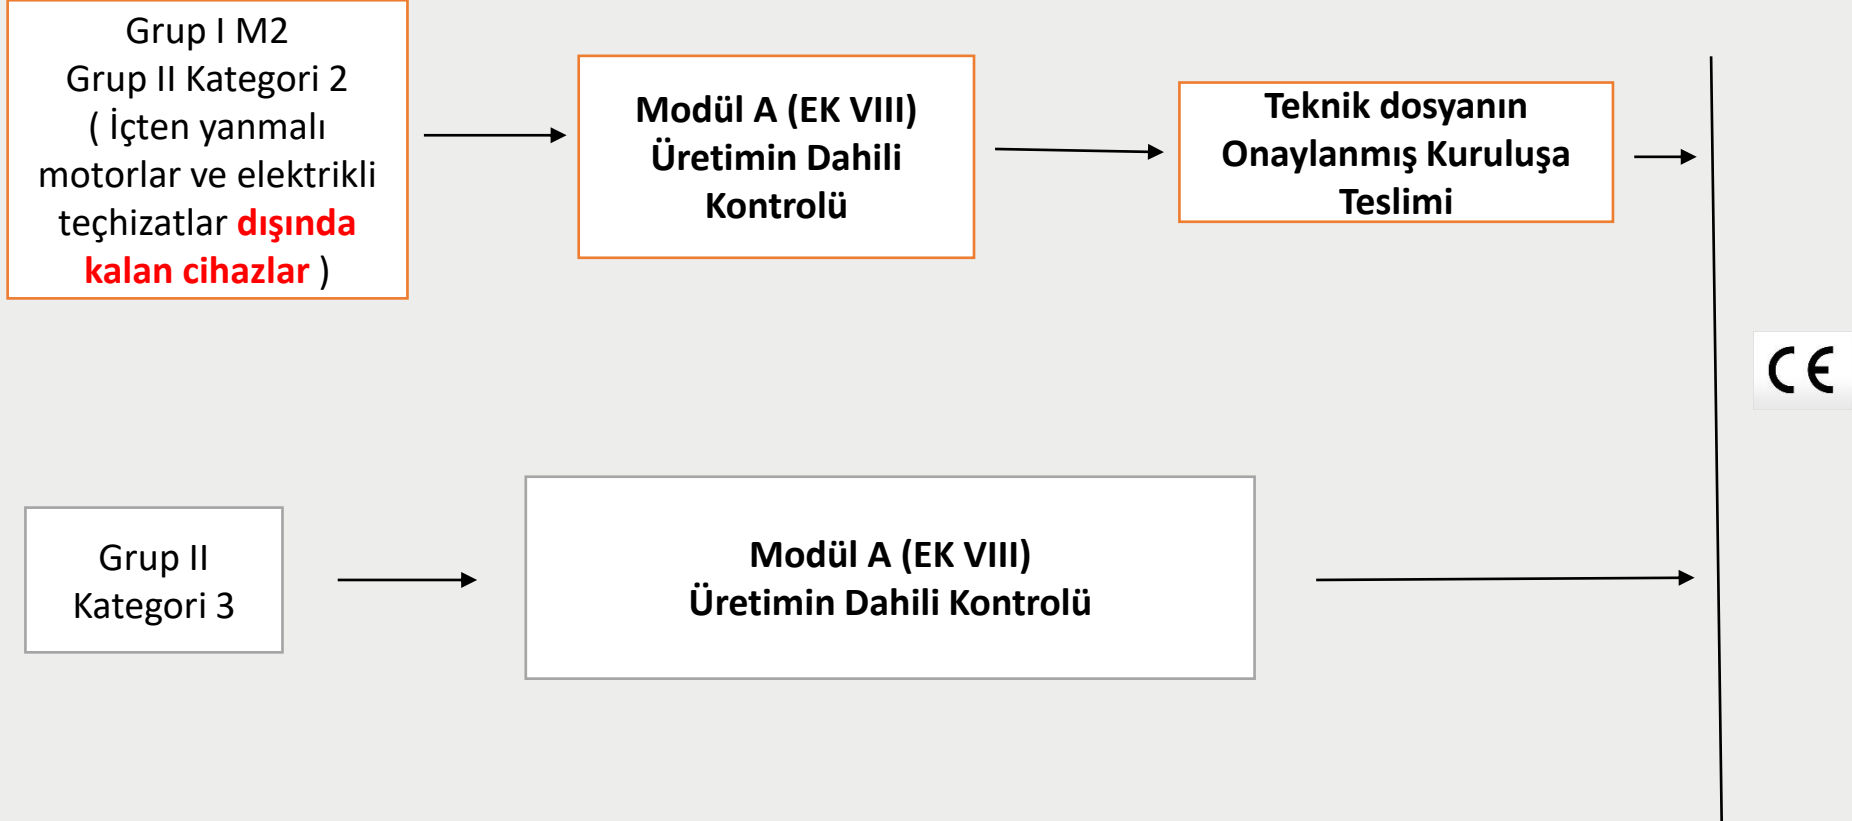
Grup I M2
Grup II Kategori 2
( İçten yanmalı motorlar ve elektrikli teçhizatlar dışında kalan cihazlar )

Modül A (EK VIII)
Üretimin Dahili Kontrolü

Teknik dosyanın Onaylanmış Kuruluşa Teslimi

CE

Grup II
Kategori 3

Modül A (EK VIII)
Üretimin Dahili Kontrolü